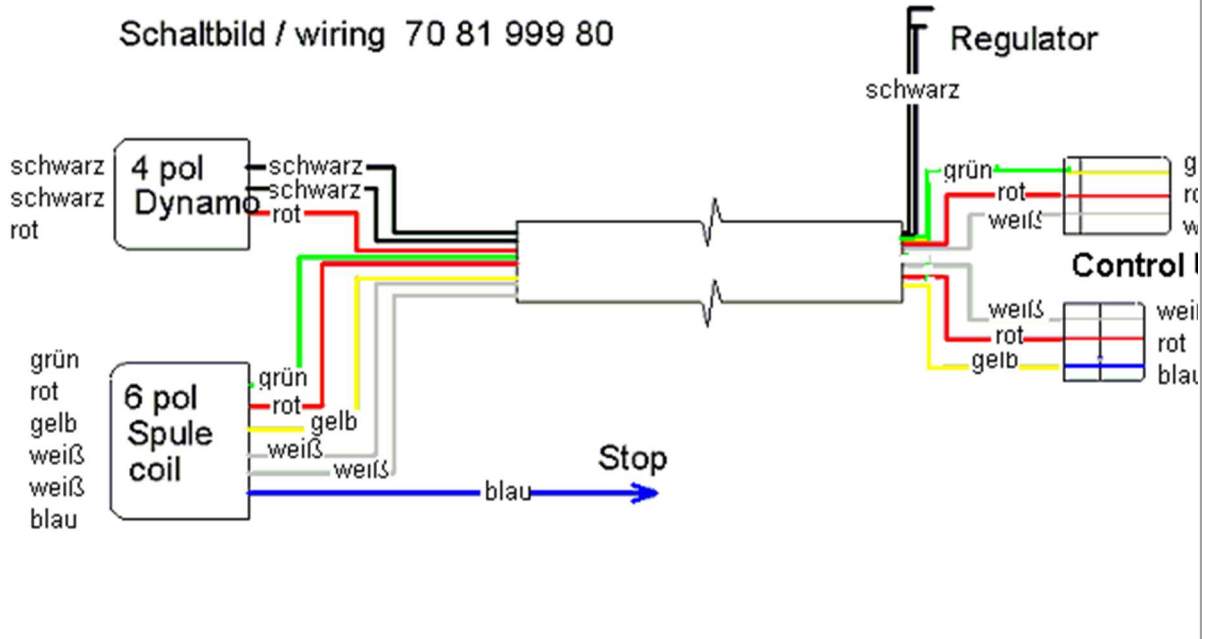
Schaltbild / wiring 70 81 999 80

Regulator

schwarz

schwarz
schwarz
rot

4 pol
Dynamo

schwarz
schwarz
rot

grün
rot
weiß

gr
ro
w

Control U

weiß
rot
gelb

weiß
rot
blau

grün
rot
gelb
weiß
weiß
blau

6 pol
Spule
coil

grün
rot
gelb
weiß
weiß

blau

Stop